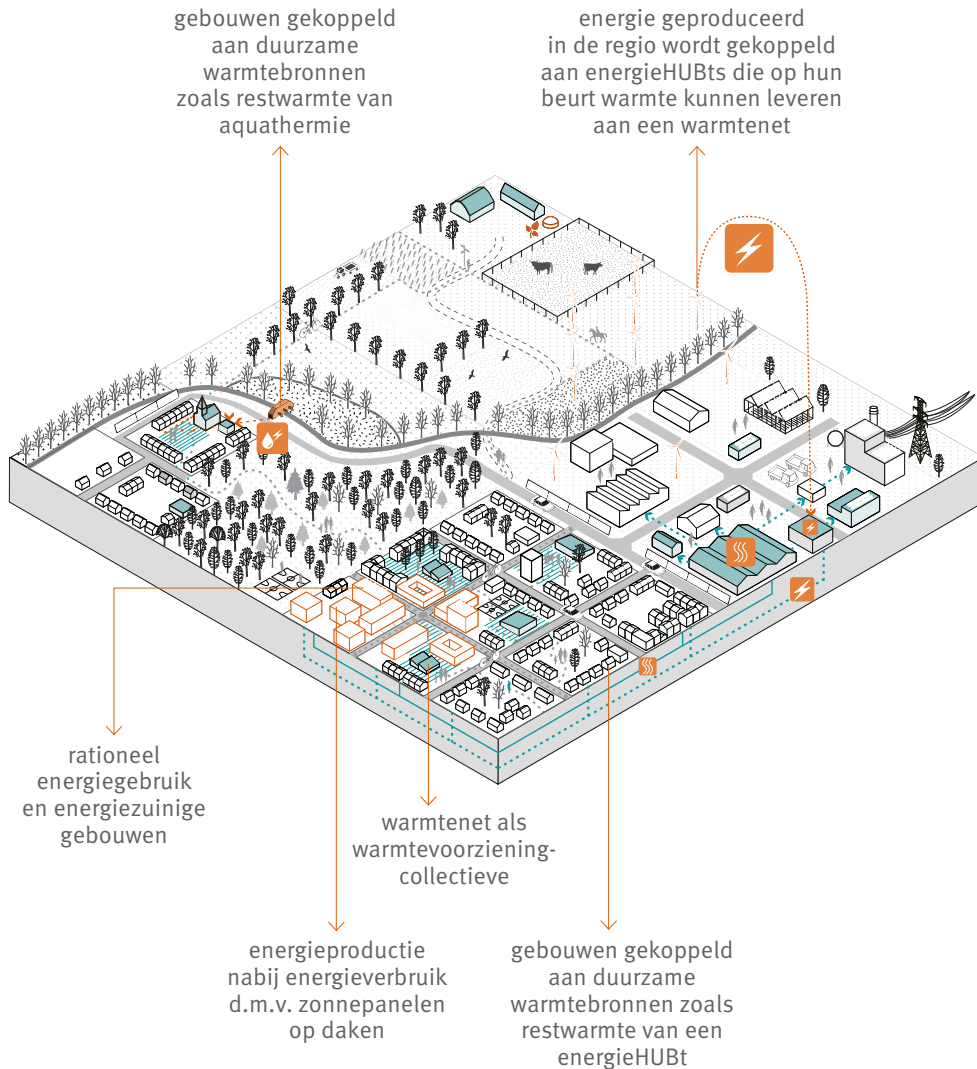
gebouwen gekoppeld aan duurzame warmtebronnen zoals restwarmte van aquathermie

energie geproduceerd in de regio wordt gekoppeld aan energieHUBts die op hun beurt warmte kunnen leveren aan een warmtenet

rationeel energiegebruik en energiezuinige gebouwen

warmtenet als warmtevoorziening-collectieve

energieproductie nabij energieverbruik d.m.v. zonnepanelen op daken

gebouwen gekoppeld aan duurzame warmtebronnen zoals restwarmte van een energieHUBt